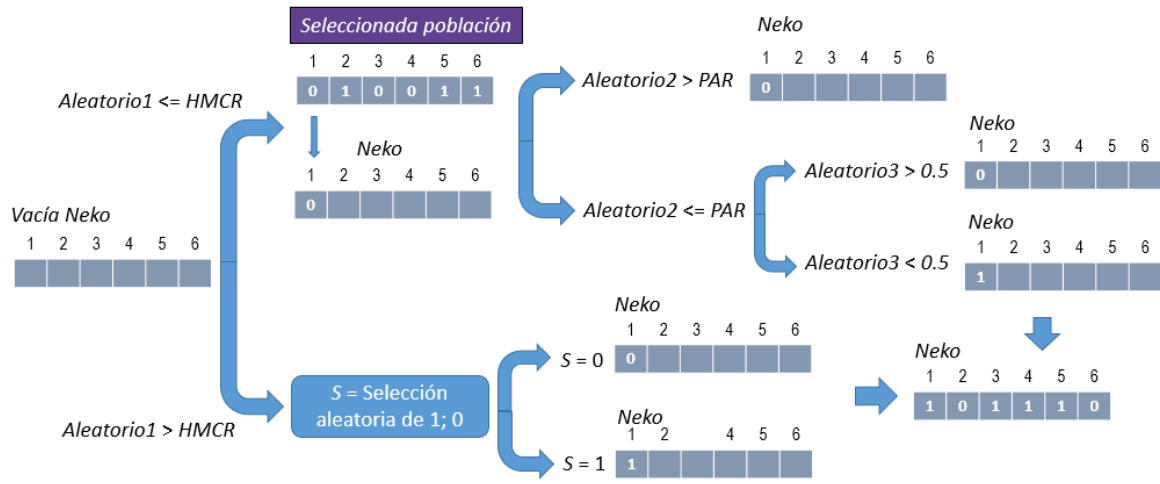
Seleccionada población

| 1 | 2 | 3 | 4 | 5 | 6 |
|---|---|---|---|---|---|
| 0 | 1 | 0 | 0 | 1 | 1 |

Aleatorio1 <= HMCR

Neko

| 1 | 2 | 3 | 4 | 5 | 6 |
|---|---|---|---|---|---|
| 0 | | | | | |

Vacía Neko

| 1 | 2 | 3 | 4 | 5 | 6 |
|---|---|---|---|---|---|
| | | | | | |

Aleatorio2 > PAR

Neko

| 1 | 2 | 3 | 4 | 5 | 6 |
|---|---|---|---|---|---|
| 0 | | | | | |

Aleatorio2 <= PAR

Aleatorio3 > 0.5

Neko

| 1 | 2 | 3 | 4 | 5 | 6 |
|---|---|---|---|---|---|
| 0 | | | | | |

Aleatorio3 < 0.5

Neko

| 1 | 2 | 3 | 4 | 5 | 6 |
|---|---|---|---|---|---|
| 1 | | | | | |

Aleatorio1 > HMCR

$S$ = Selección aleatoria de 1; 0

$S$ = 0

Neko

| 1 | 2 | 3 | 4 | 5 | 6 |
|---|---|---|---|---|---|
| 0 | | | | | |

$S$ = 1

Neko

| 1 | 2 | | 4 | 5 | 6 |
|---|---|---|---|---|---|
| 1 | | | | | |

Neko

| 1 | 2 | 3 | 4 | 5 | 6 |
|---|---|---|---|---|---|
| 1 | 0 | 1 | 1 | 1 | 0 |